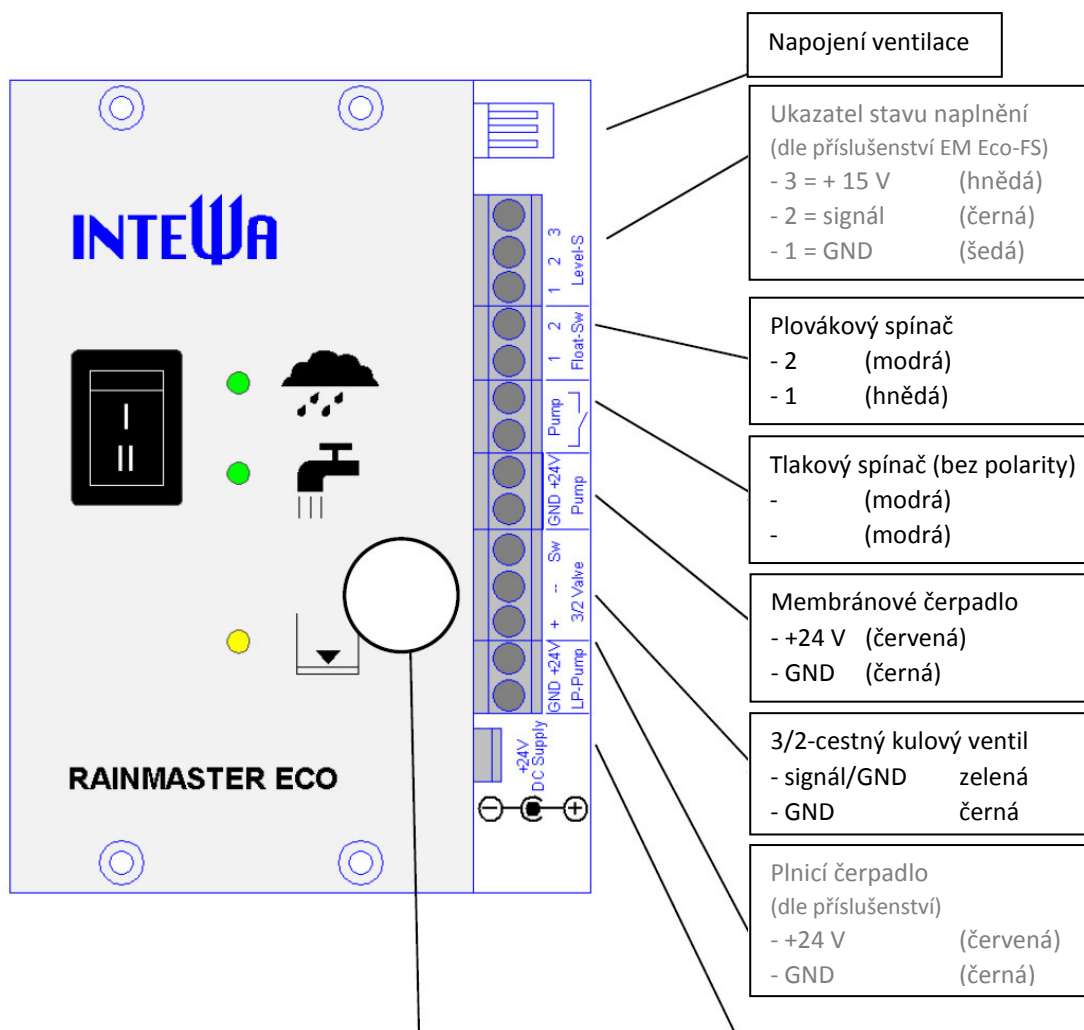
INTEWA

I

II

RAINMASTER ECO

1 2 3
Level-S

1 2
Float-Sw

Pump

GND +24V
Pump

+ - Sw
3/2 Valve

GND +24V
LP-Pump

+24V
DC Supply

Napojení ventilace

Ukazatel stavu naplnění
(dle příslušenství EM Eco-FS)
- 3 = + 15 V (hnědá)
- 2 = signál (černá)
- 1 = GND (šedá)

Plovákový spínač
- 2 (modrá)
- 1 (hnědá)

Tlakový spínač (bez polarity)
- (modrá)
- (modrá)

Membránové čerpadlo
- +24 V (červená)
- GND (černá)

3/2-cestný kulový ventil
- signál/GND zelená
- GND černá

Plnicí čerpadlo
(dle příslušenství)
- +24 V (červená)
- GND (černá)